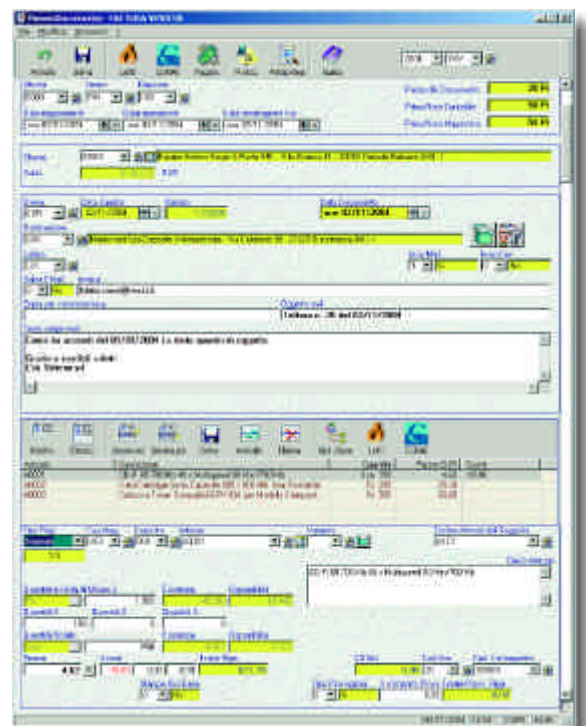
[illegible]

Modello Salva Lotti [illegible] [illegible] Profilo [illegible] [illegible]

Peso Documento: 20 Pz
Peso Righe Dettaglio: 50 Pz
Peso Righe Magazzino: 20 Pz

Cliente

Data Documento
mer 03/11/2004

Oggetto mail
Telefono n. 28 del 03/11/2004

Come da accordi del 05/10/2004 Le invio quanto in oggetto.

Grazie e cordiali saluti
Ciro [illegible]

Salva Annulla Lotti Chiudi

| Articolo | Descrizione | Quantità | Prezzo | Sconti |
|---|---|---|---|---|
| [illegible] | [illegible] | Pz 200 | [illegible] | |
| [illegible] | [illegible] | Pz 200 | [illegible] | |
| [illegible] | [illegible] | Pz 200 | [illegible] | |

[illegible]